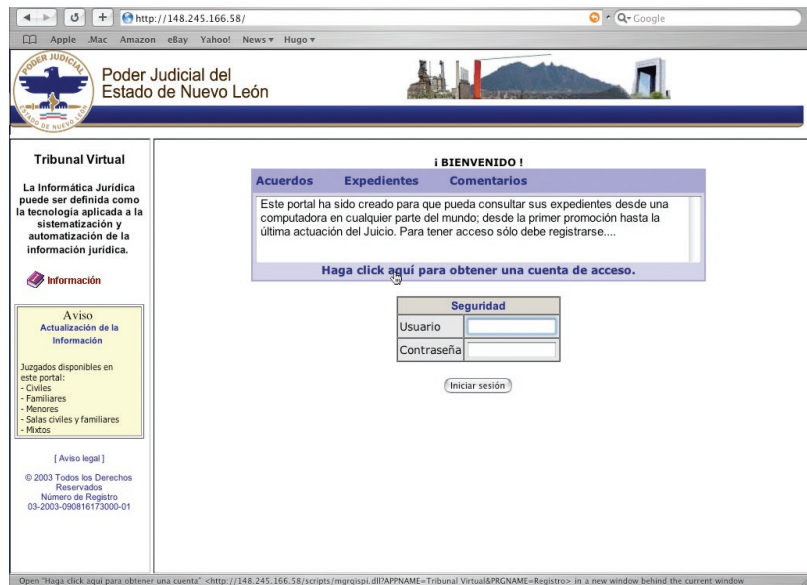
http://148.245.166.58/

Q- Google

Apple .Mac Amazon eBay Yahoo! News ▾ Hugo ▾

PODER JUDICIAL ESTADO DE NUEVO LEON

Poder Judicial del Estado de Nuevo León

Tribunal Virtual

La Informática Jurídica puede ser definida como la tecnología aplicada a la sistematización y automatización de la información jurídica.

Información

Aviso
Actualización de la Información

Juzgados disponibles en este portal:
- Civiles
- Familiares
- Menores
- Salas civiles y familiares
- Mixtos

[ Aviso legal ]

© 2003 Todos los Derechos Reservados
Número de Registro
03-2003-090816173000-01

¡ BIENVENIDO !

Acuerdos Expedientes Comentarios

Este portal ha sido creado para que pueda consultar sus expedientes desde una computadora en cualquier parte del mundo; desde la primer promoción hasta la última actuación del Juicio. Para tener acceso sólo debe registrarse....

Haga click aquí para obtener una cuenta de acceso.

| Seguridad | |
|---|---|
| Usuario | |
| Contraseña | |

Iniciar sesión

Open "Haga click aquí para obtener una cuenta" <http://148.245.166.58/scripts/mgrqispi.dll?APPNAME=Tribunal Virtual&PRGNAME=Registro> in a new window behind the current window